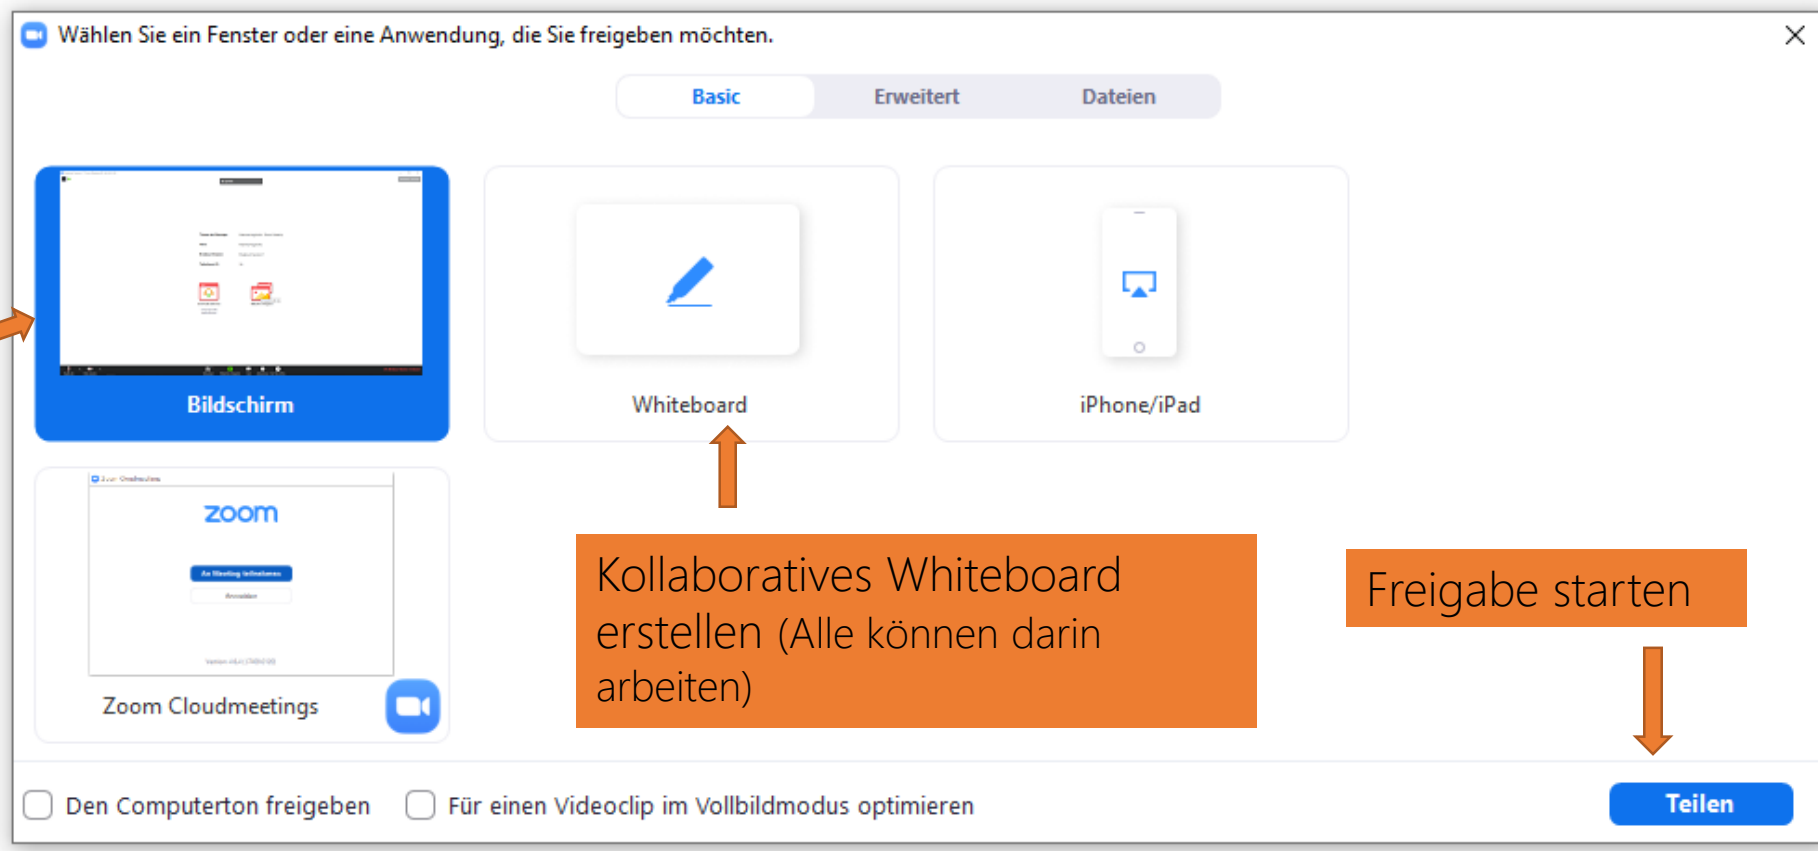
Wählen Sie ein Fenster oder eine Anwendung, die Sie freigeben möchten.

Basic | Erweitert | Dateien

Bildschirm

Whiteboard

iPhone/iPad

zoom

Zoom Cloudmeetings

Kollaboratives Whiteboard erstellen (Alle können darin arbeiten)

Freigabe starten

Den Computerton freigeben

Für einen Videoclip im Vollbildmodus optimieren

Teilen